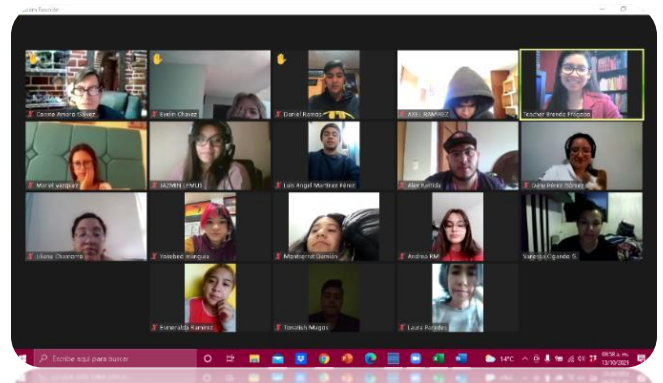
Zoom Reunión

Cosme Amaro Gálvez
Evelin Chavez
Daniel Romo
AXEL RAMIREZ
Teacher Brenda Fragoso
Mariel vazquez
JAZMIN JAMUL
Luis Angel Martinez Pérez
Alan Pacheco
Daisy Pérez Pérez
Liliana Chamorro
Yolotzin Inzunza
Montserrat Guzmán
Andrea RM
Vanessa Cigarroa G.
Esmeralda Ramírez
Tonatiuh Mayor
Laura Paredes

Escribe aquí para buscar
14°C
08:58 a. m.
13/10/2021